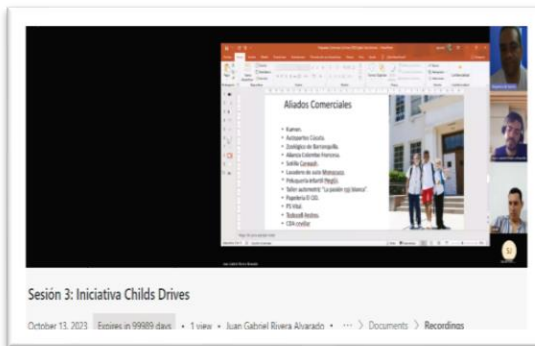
Aliados Comerciales

• Kamer.
• Autopartes Cúcuta.
• Zoológico de Barranquilla.
• Alianza Colombo Francesa.
• Sonido Caracoli.
• Lavadero de carro Monaquito.
• Peluquería infantil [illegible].
• Taller automotriz "La pasión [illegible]".
• Papelería El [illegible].
• PS Vital.
• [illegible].
• CDA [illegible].

Sesión 3: Iniciativa Childs Drives

October 13, 2023 Expires in 99989 days • 1 view • Juan Gabriel Rivera Alvarado • ··· > Documents > Recordings